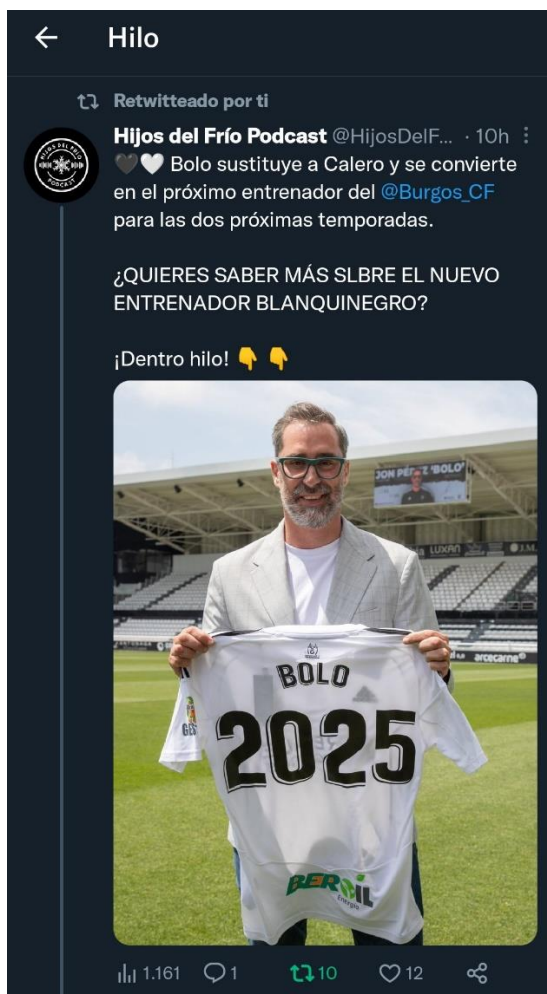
Hilo

Retwitteado por ti

HIJOS DEL FRÍO PODCAST

Hijos del Frío Podcast @HijosDelF... · 10h

🖤🤍 Bolo sustituye a Calero y se convierte en el próximo entrenador del @Burgos_CF para las dos próximas temporadas.

¿QUIERES SABER MÁS SLBRE EL NUEVO ENTRENADOR BLANQUINEGRO?

¡Dentro hilo! 👇 👇

JON PÉREZ 'BOLO'

LUXAN

arcecarne

BOLO

2025

BERNIL

1.161 1 10 12